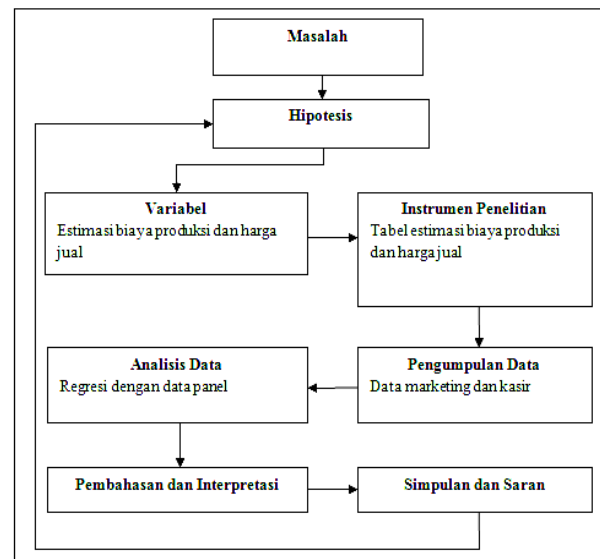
Masalah

Hipotesis

Variabel
Estimasi biaya produksi dan harga jual

Instrumen Penelitian
Tabel estimasi biaya produksi dan harga jual

Pengumpulan Data
Data marketing dan kasir

Analisis Data
Regresi dengan data panel

Pembahasan dan Interpretasi

Simpulan dan Saran